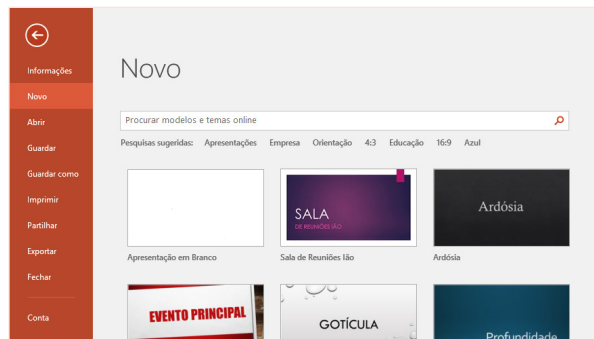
Informações
Novo
Abrir
Guardar
Guardar como
Imprimir
Partilhar
Exportar
Fechar
Conta

Novo

Procurar modelos e temas online

Pesquisas sugeridas: Apresentações Empresa Orientação 4:3 Educação 16:9 Azul

Apresentação em Branco

SALA
DE REUNIÕES ÍÃO
Sala de Reuniões Íão

Ardósia
Ardósia

EVENTO PRINCIPAL

GOTÍCULA

Profundidade